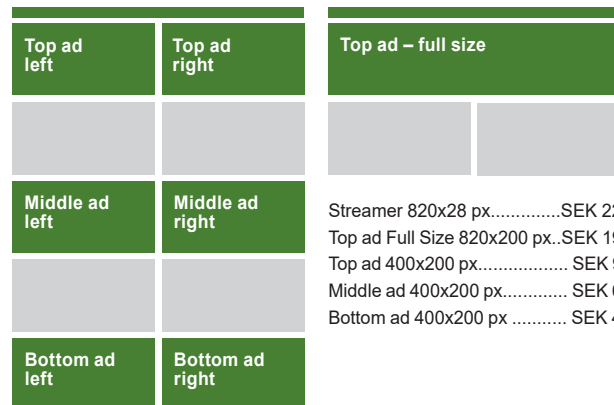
Top ad left

Top ad right

Middle ad left

Middle ad right

Bottom ad left

Bottom ad right

Top ad – full size

Streamer 820x28 px..............SEK 2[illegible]
Top ad Full Size 820x200 px..SEK 1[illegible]
Top ad 400x200 px.................. SEK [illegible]
Middle ad 400x200 px............. SEK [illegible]
Bottom ad 400x200 px ........... SEK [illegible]